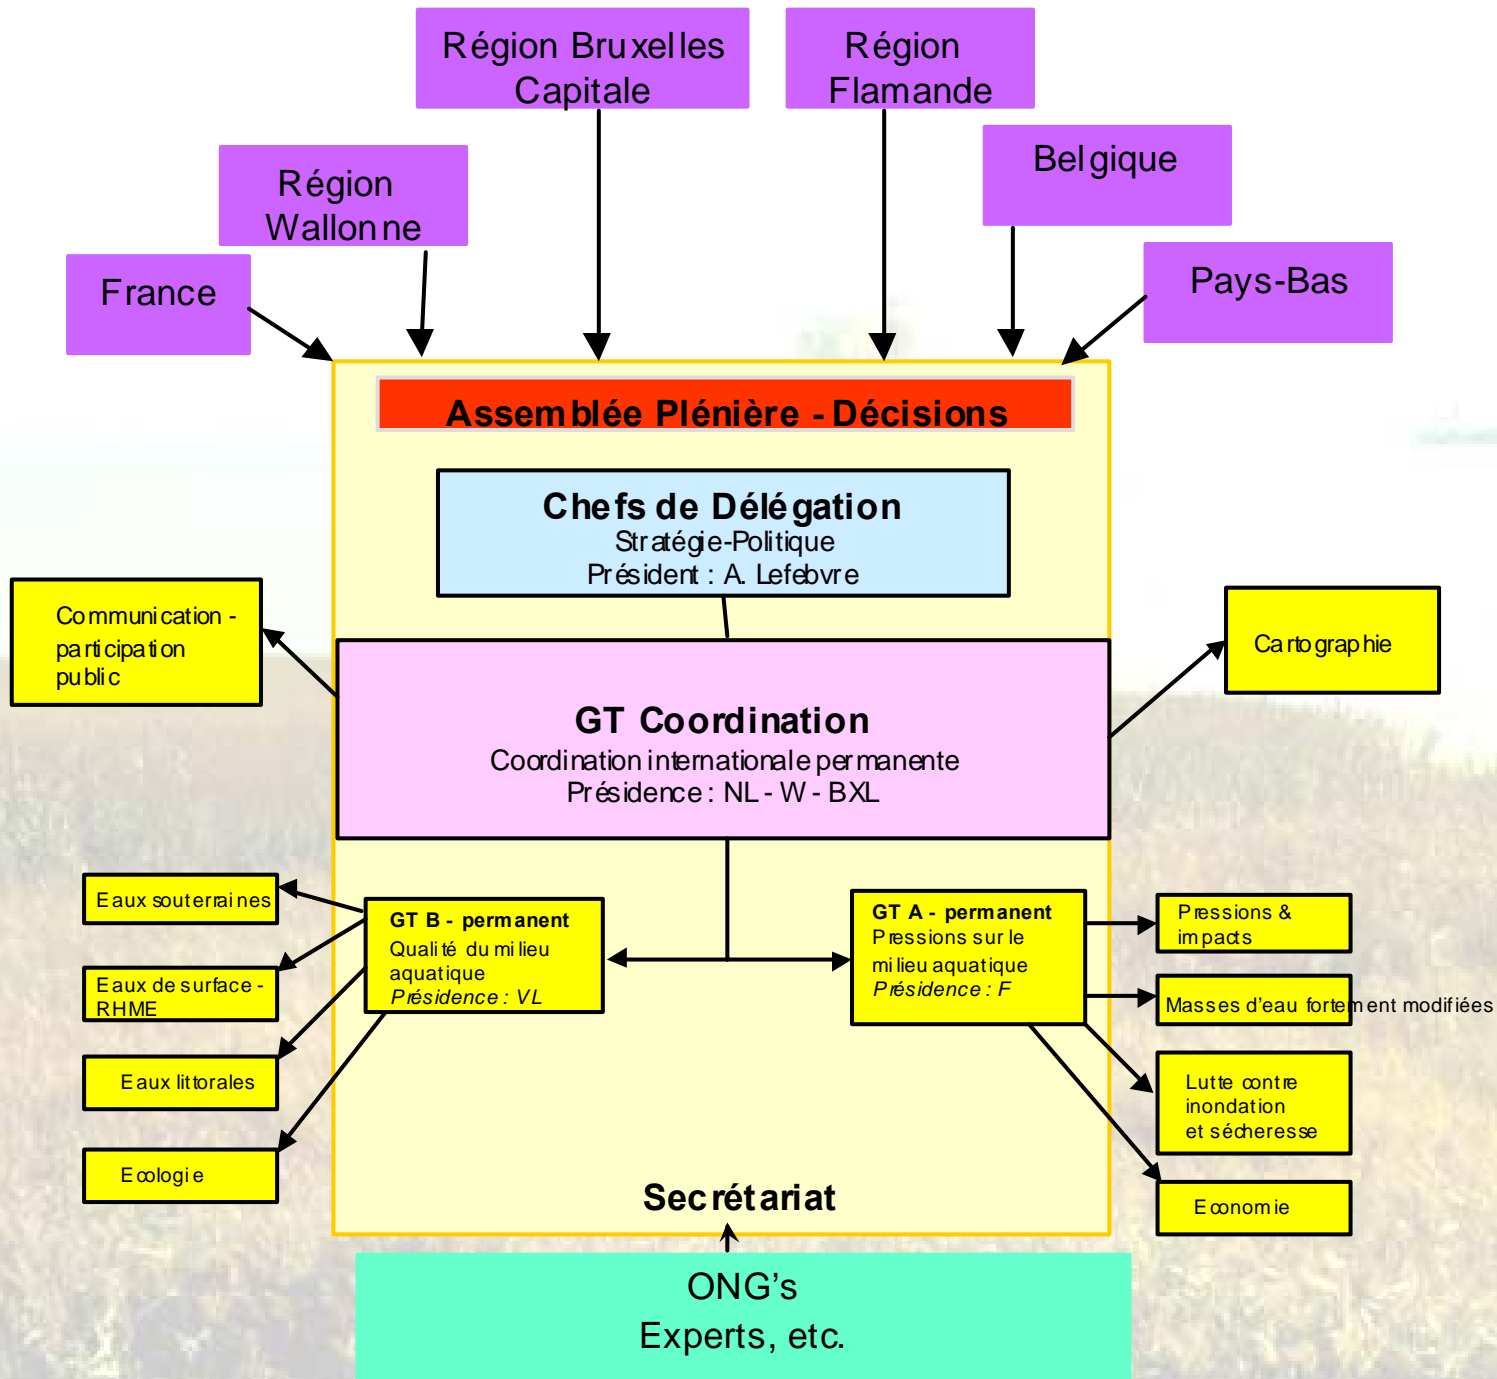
Région Bruxelles Capitale

Région Flamande

Région Wallonne

Belgique

France

Pays-Bas

Assemblée Plénière - Décisions

Chefs de Délégation
Stratégie-Politique
Président : A. Lefebvre

Communication - participation public

Cartographie

GT Coordination
Coordination internationale permanente
Présidence : NL - W - BXL

Eaux souterraines

Eaux de surface - RHME

Eaux littorales

Ecologie

GT B - permanent
Qualité du milieu aquatique
Présidence : VL

GT A - permanent
Pressions sur le milieu aquatique
Présidence : F

Pressions & impacts

Masses d'eau fortement modifiées

Lutte contre inondation et sécheresse

Economie

Secrétariat

ONG's
Experts, etc.